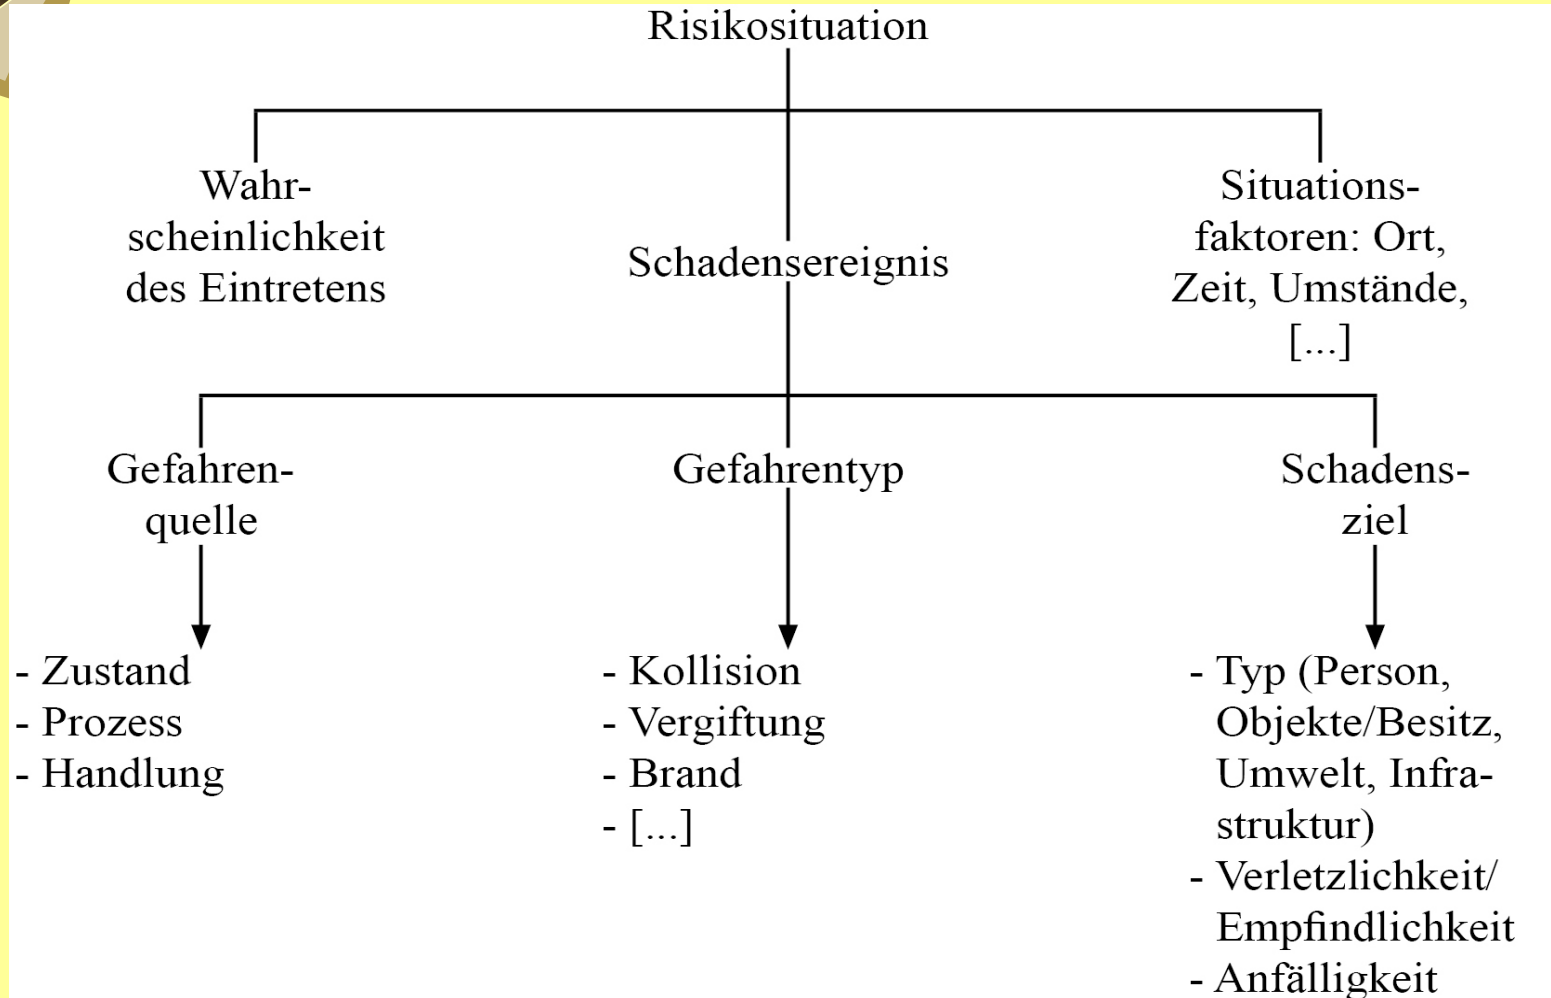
Risikosituation

Wahrscheinlichkeit des Eintretens

Schadensereignis

Situationsfaktoren: Ort, Zeit, Umstände, [...]

Gefahrenquelle

Gefahrentyp

Schadensziel

- Zustand
- Prozess
- Handlung

- Kollision
- Vergiftung
- Brand
- [...]

- Typ (Person, Objekte/Besitz, Umwelt, Infrastruktur)
- Verletzlichkeit/ Empfindlichkeit
- Anfälligkeit